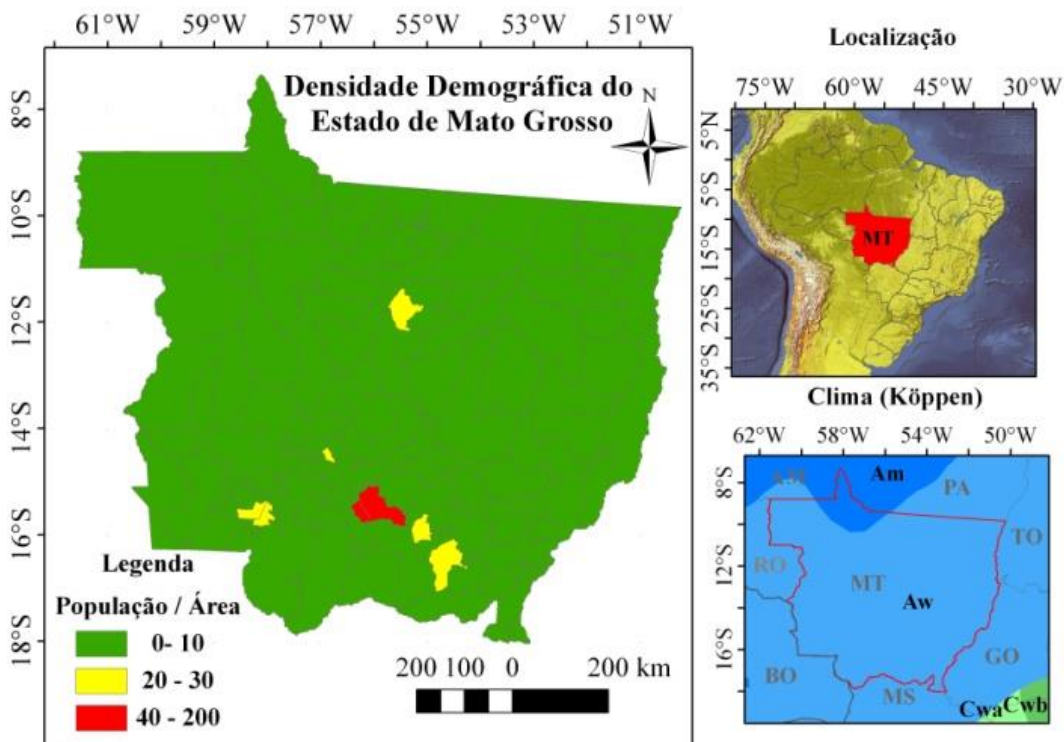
61°W 59°W 57°W 55°W 53°W 51°W

8°S
10°S
12°S
14°S
16°S
18°S

Densidade Demográfica do Estado de Mato Grosso

N

Legenda

População / Área

0- 10

20 - 30

40 - 200

200 100 0 200 km

Localização

75°W 60°W 45°W 30°W

5°N
5°S
15°S
25°S
35°S

MT

Clima (Köppen)

62°W 58°W 54°W 50°W

8°S
12°S
16°S

AM
Am
PA
TO
RO
MT
Aw
GO
BO
MS
Cwa
Cwb